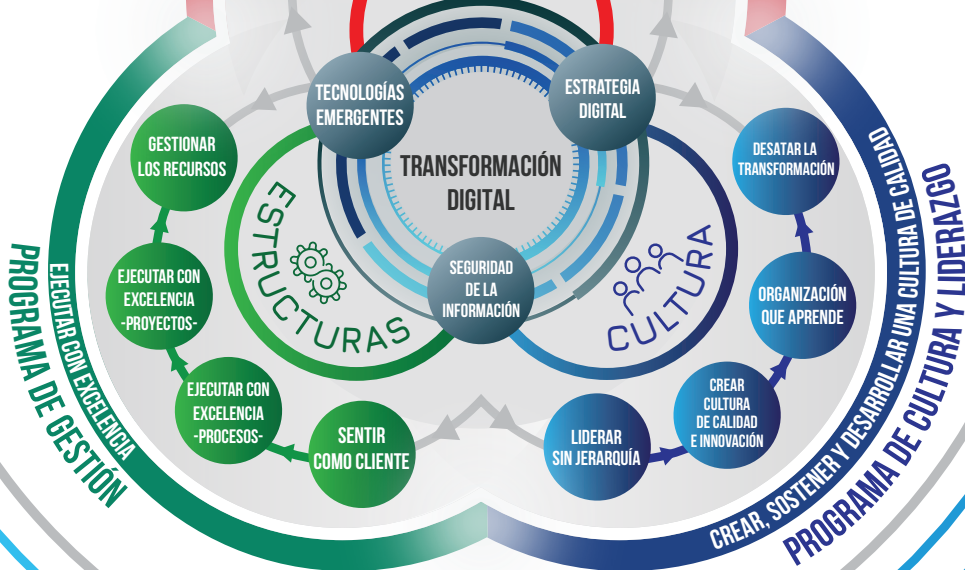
TECNOLOGÍAS EMERGENTES

ESTRATEGIA DIGITAL

TRANSFORMACIÓN DIGITAL

SEGURIDAD DE LA INFORMACIÓN

ESTRUCTURAS

CULTURA

GESTIONAR LOS RECURSOS

EJECUTAR CON EXCELENCIA -PROYECTOS-

EJECUTAR CON EXCELENCIA -PROCESOS-

SENTIR COMO CLIENTE

DESATAR LA TRANSFORMACIÓN

ORGANIZACIÓN QUE APRENDE

CREAR CULTURA DE CALIDAD E INNOVACIÓN

LIDERAR SIN JERARQUÍA

PROGRAMA DE GESTIÓN

EJECUTAR CON EXCELENCIA

PROGRAMA DE CULTURA Y LIDERAZGO

CREAR, SOSTENER Y DESARROLLAR UNA CULTURA DE CALIDAD